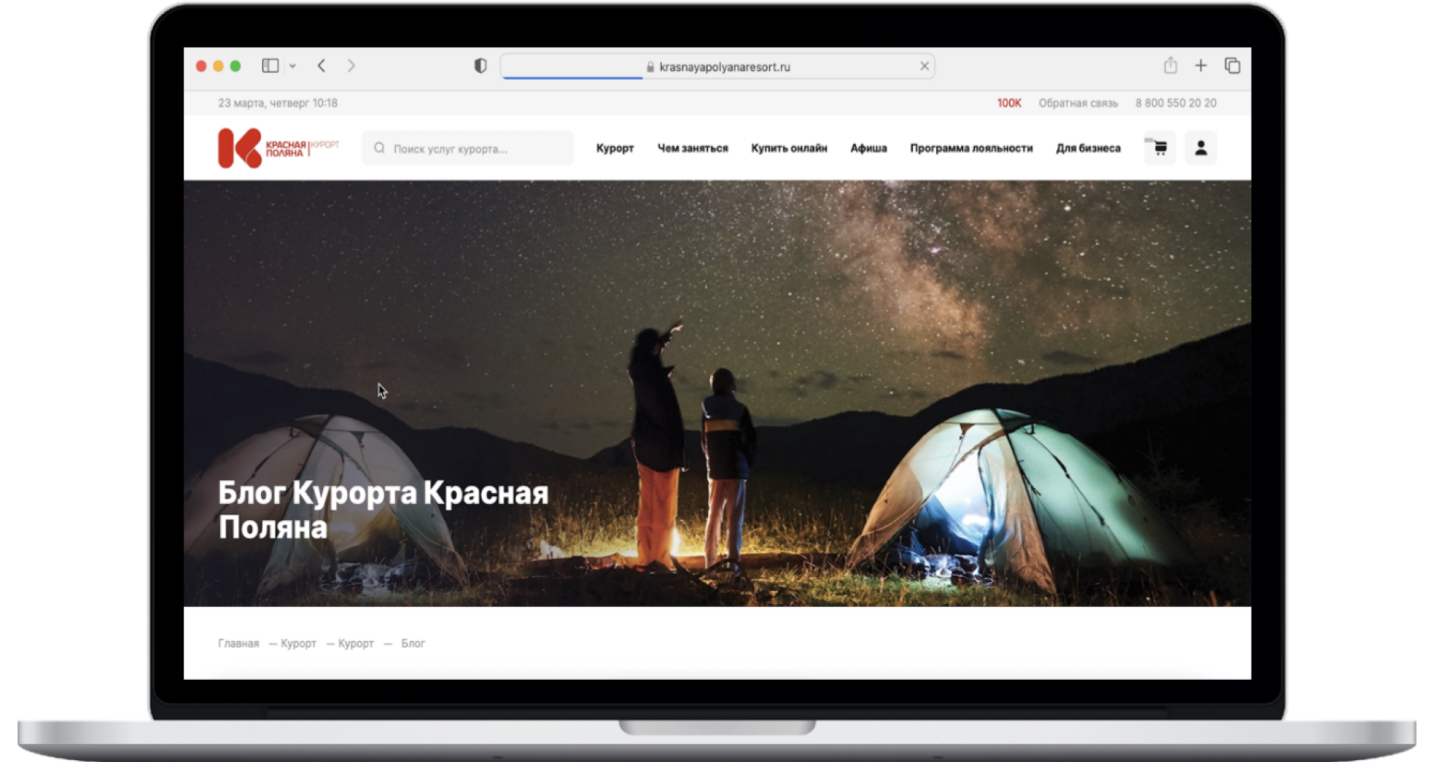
krasnayapolyanaresort.ru

23 марта, четверг 10:18

100К Обратная связь 8 800 550 20 20

Красная Поляна | Курорт

Поиск услуг курорта...

Курорт Чем заняться Купить онлайн Афиша Программа лояльности Для бизнеса

Блог Курорта Красная Поляна

Главная — Курорт — Курорт — Блог